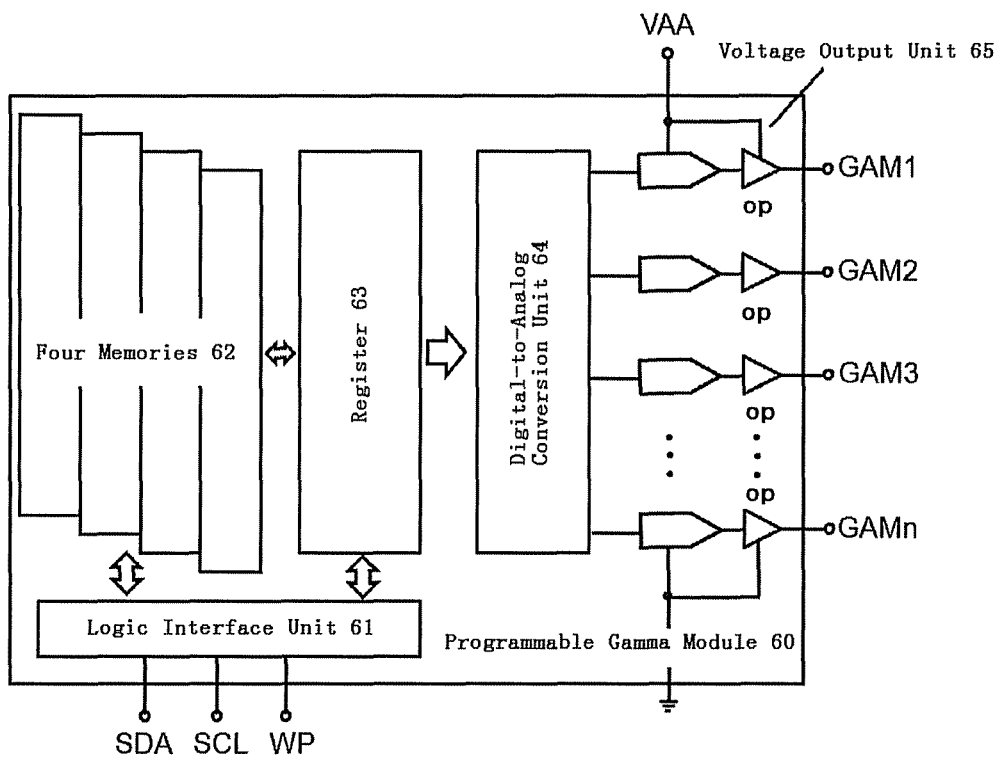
VAA

Voltage Output Unit 65

Four Memories 62

Register 63

Digital-to-Analog Conversion Unit 64

GAM1

op

GAM2

op

GAM3

op

op

GAMn

Logic Interface Unit 61

Programmable Gamma Module 60

SDA SCL WP